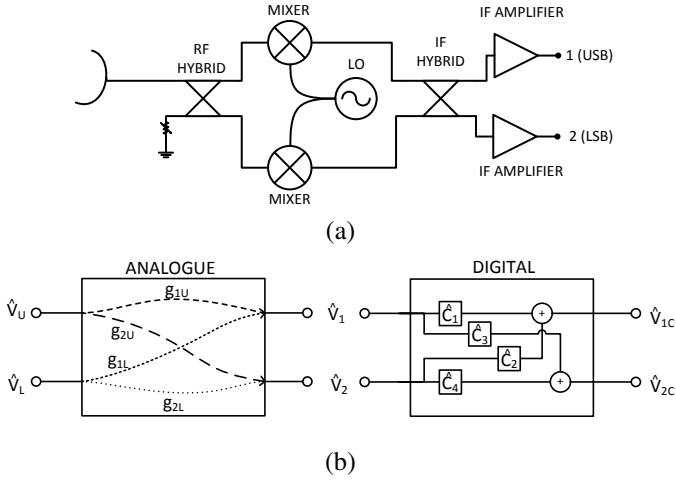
MIXER

IF AMPLIFIER

RF HYBRID

LO

IF HYBRID

1 (USB)

2 (LSB)

MIXER

IF AMPLIFIER

(a)

ANALOGUE

$\hat{V}_U$

$\hat{V}_L$

$g_{1U}$

$g_{2U}$

$g_{1L}$

$g_{2L}$

DIGITAL

$\hat{V}_1$

$\hat{V}_2$

$\hat{C}_1$

$\hat{C}_3$

$\hat{C}_2$

$\hat{C}_4$

+

+

$\hat{V}_{1C}$

$\hat{V}_{2C}$

(b)